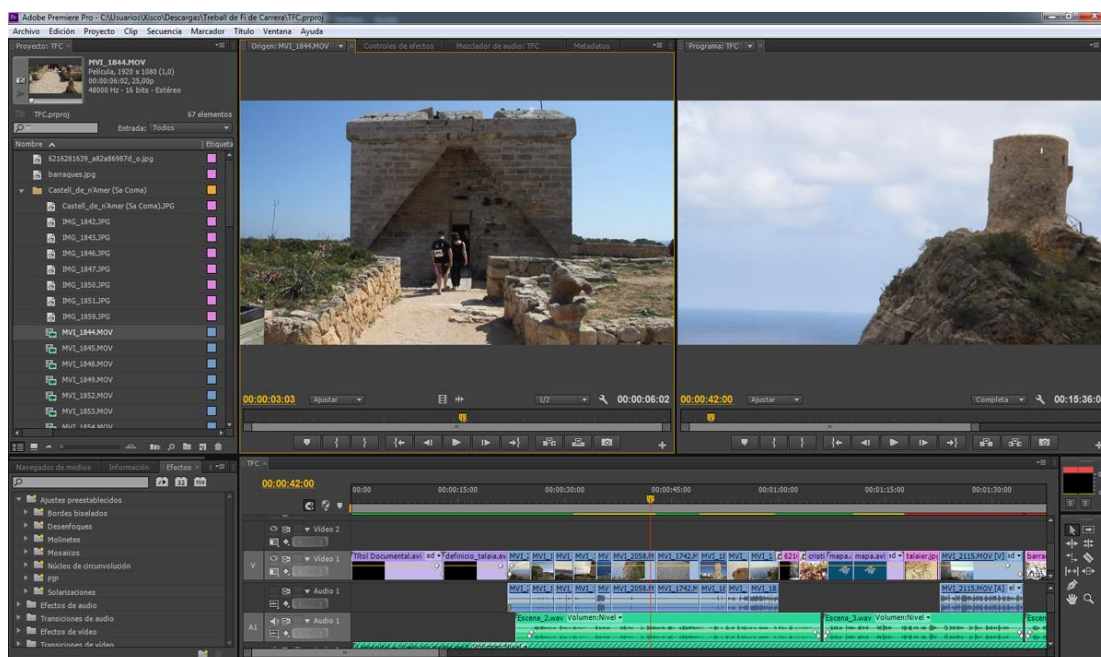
Adobe Premiere Pro - C:\Usuarios\Xisco\Descargas\Treball de Fi de Carrera\TFC.prproj

Archivo Edición Proyecto Clip Secuencia Marcador Título Ventana Ayuda

Proyecto: TFC

MVI_1844.MOV
Película, 1920 x 1080 (1,0)
00:00:06:02, 25,00p
48000 Hz - 16 bits - Estéreo

TFC.prproj 67 elementos

Entrada: Todos

Nombre Etiqueta

5216281639_a82a86987d_o.jpg
barraques.jpg
Castell_de_n'Amer (Sa Coma)
Castell_de_n'Amer (Sa Coma).JPG
IMG_1842.JPG
IMG_1843.JPG
IMG_1846.JPG
IMG_1847.JPG
IMG_1850.JPG
IMG_1851.JPG
IMG_1859.JPG
MVI_1844.MOV
MVI_1845.MOV
MVI_1848.MOV
MVI_1849.MOV
MVI_1852.MOV
MVI_1853.MOV
MVI_1854.MOV

Origen: MVI_1844.MOV Controles de efectos Mezclador de audio: TFC Metadatos

00:00:03:03 Ajustar 1/2 00:00:06:02

Programa: TFC

00:00:42:00 Ajustar Completa 00:15:36:0

Navegador de medios Información Efectos

Ajustes preestablecidos
Bordes biselados
Desenfoques
Molinetes
Mosaicos
Núcleo de circunvolución
PIP
Solarizaciones
Efectos de audio
Transiciones de audio
Efectos de vídeo
Transiciones de vídeo

TFC

00:00:42:00

00:00 00:00:15:00 00:00:30:00 00:00:45:00 00:01:00:00 00:01:15:00 00:01:30:00

Vídeo 2
V Vídeo 1
Audio 1
A1 Audio 1

Titol Documental.avi ad definicio_talaia.av MVI_1 MVI_1 MVI_ MVI_ MV MVI_2058.M MVI_1742.M MVI_1 MVI_ MVI_1 5216 cristi mapa. mapa.avi ad talaier.jpg MVI_2115.MOV [V] ad barra

MVI_ MVI_1 MVI_ MVI_ MV MVI_2058.M MVI_1742.M MVI_1 MVI_ MVI_1 MVI_2115.MOV [A]

Escena_2.wav Volumen:Nivel Escena_3.wav Volumen:Nivel Escen